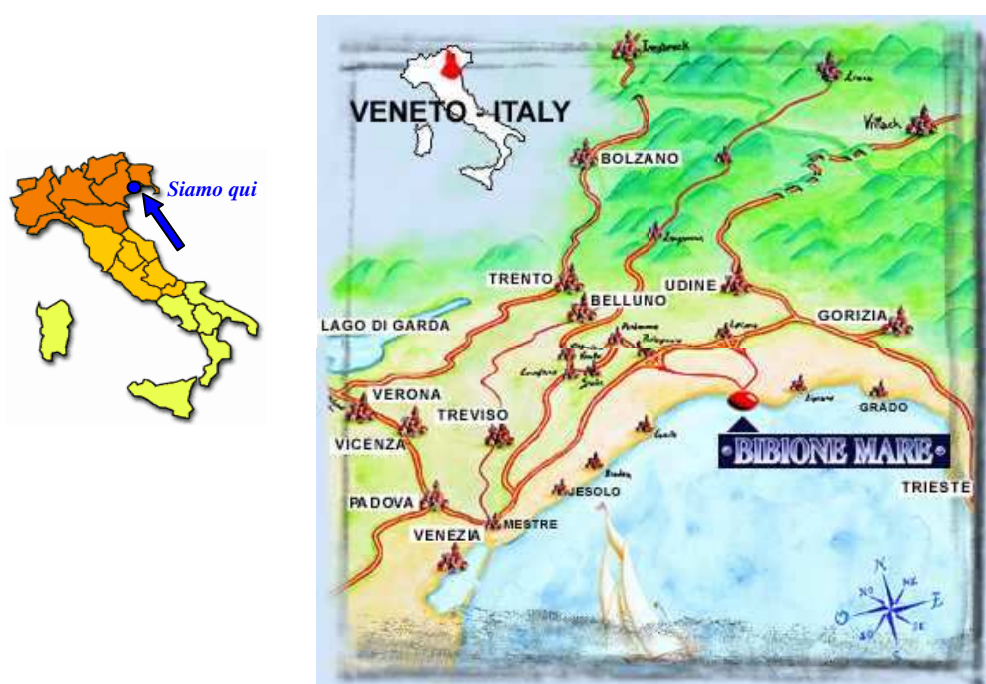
Siamo qui

VENETO - ITALY

Innsbruck

Lienz

Villach

BOLZANO

Longarone

TRENTO

UDINE

BELLUNO

GORIZIA

LAGO DI GARDA

Pordenone

Latisana

VERONA

TREVISO

Lignano

GRADO

VICENZA

Caorle

BIBIONE MARE

Eraclea

JESOLO

TRIESTE

PADOVA

MESTRE

VENEZIA

N

NO

NE

O

E

SO

SE

S